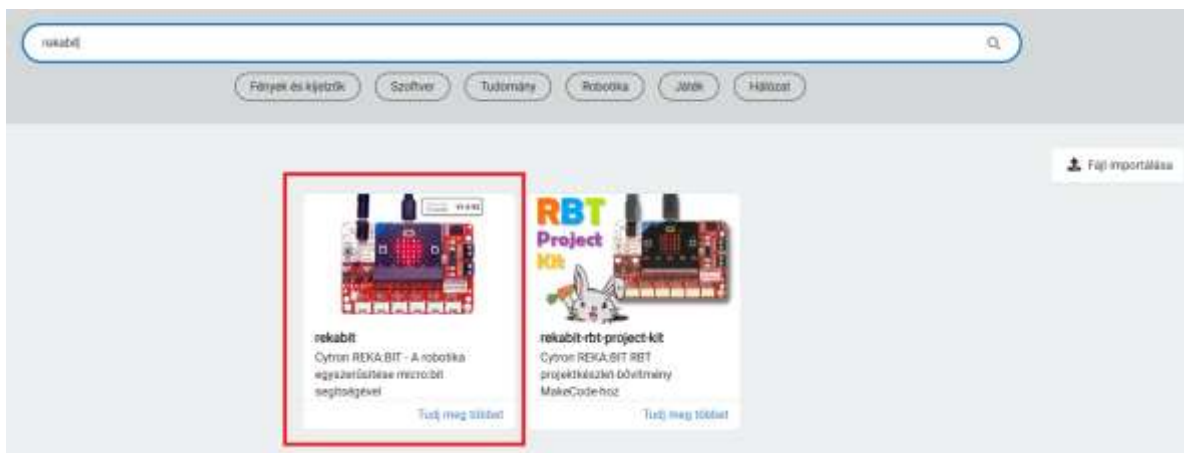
rekabit

Fények és kijelzők
Szoftver
Tudomány
Robotika
Játék
Hálózat

Fájl importálása

rekabit
Cytron REKA:BIT - A robotika egyszerűsítése micro:bit segítségével
Tudj meg többet

RBT Project Kit

rekabit-rbt-project-kit
Cytron REKA:BIT RBT projektkészlet bővítmény MakeCode-hoz
Tudj meg többet